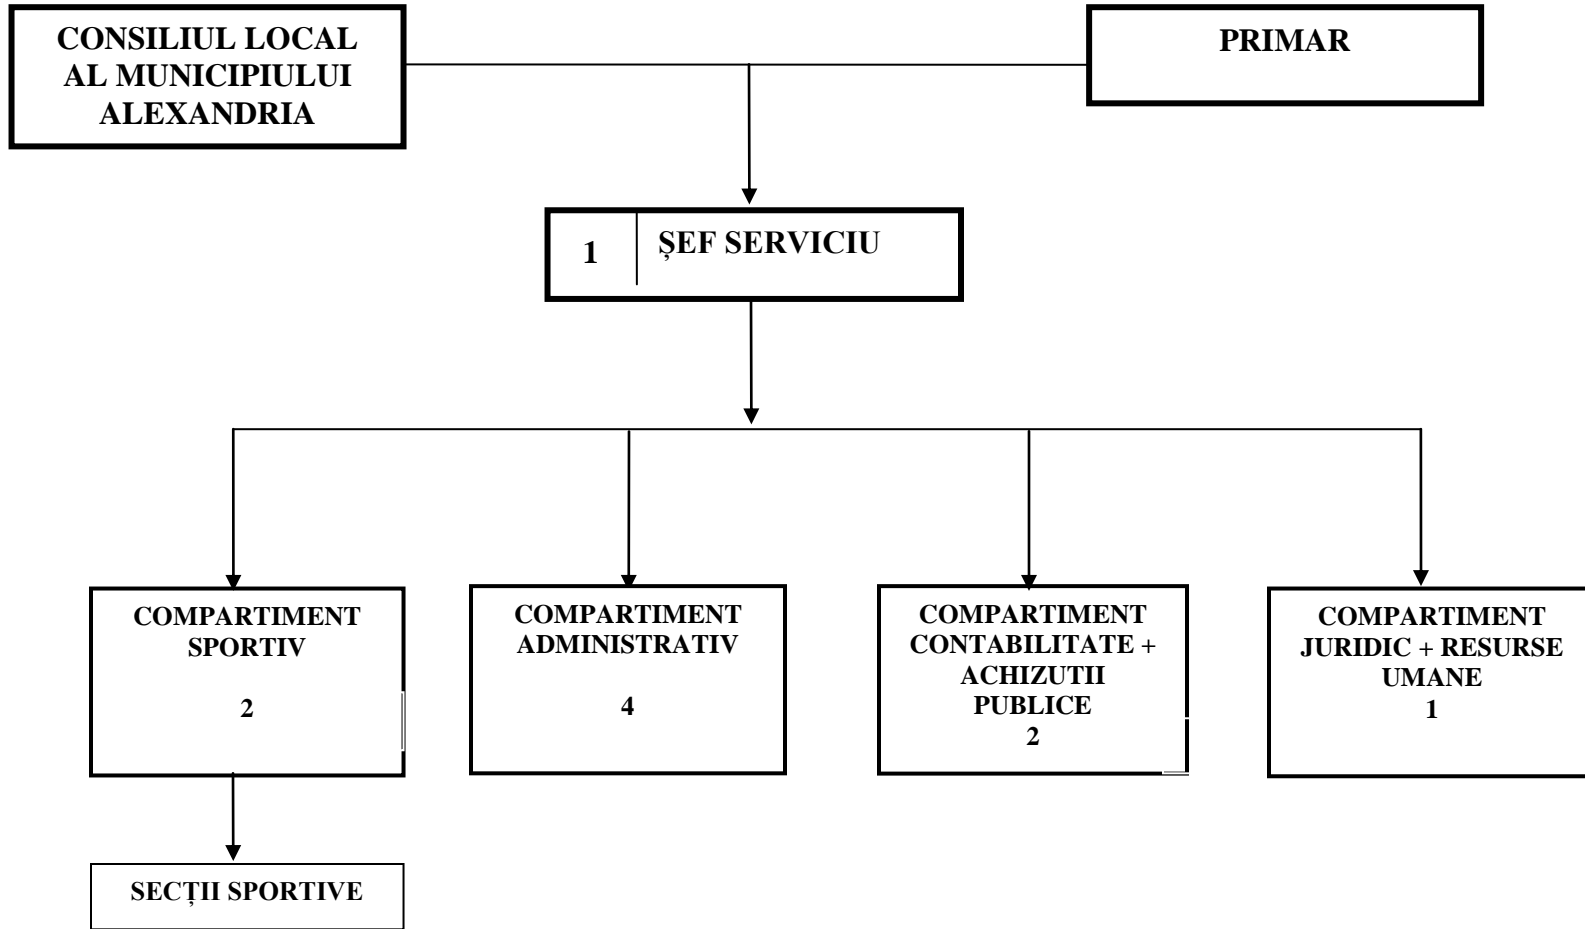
CONSILIUL LOCAL AL MUNICIPIULUI ALEXANDRIA

PRIMAR

1 ȘEF SERVICIU

COMPARTIMENT SPORTIV
2

COMPARTIMENT ADMINISTRATIV
4

COMPARTIMENT CONTABILITATE + ACHIZUTII PUBLICE
2

COMPARTIMENT JURIDIC + RESURSE UMANE
1

SECȚII SPORTIVE